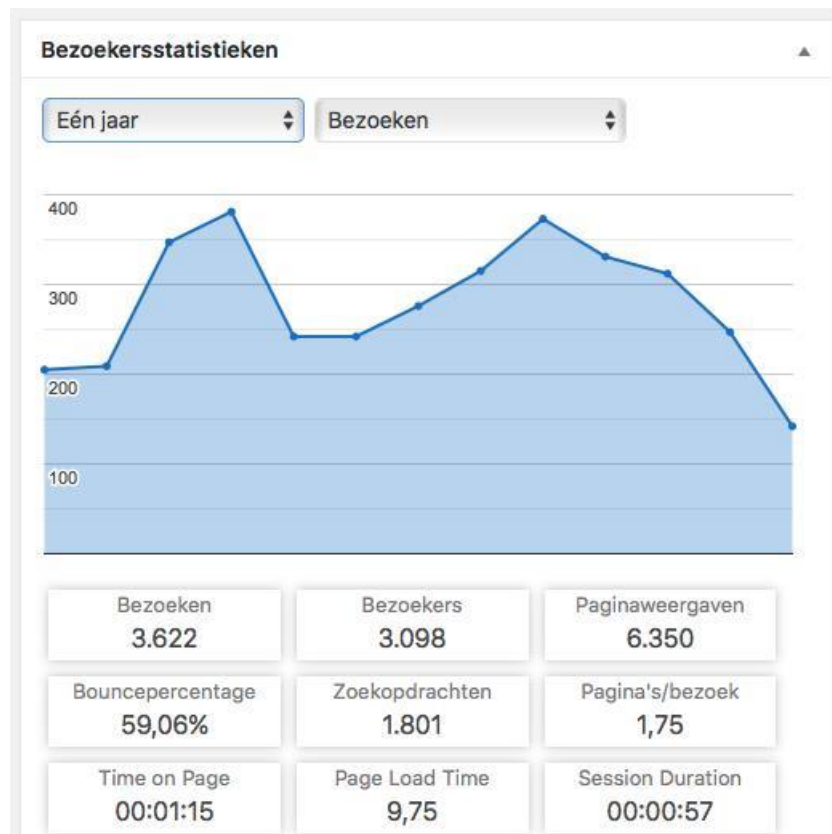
Bezoekersstatistieken

Eén jaar

Bezoeken

400

300

200

100

| Bezoeken 3.622 | Bezoekers 3.098 | Paginaweergaven 6.350 |
|---|---|---|
| Bouncepercentage 59,06% | Zoekopdrachten 1.801 | Pagina's/bezoek 1,75 |
| Time on Page 00:01:15 | Page Load Time 9,75 | Session Duration 00:00:57 |